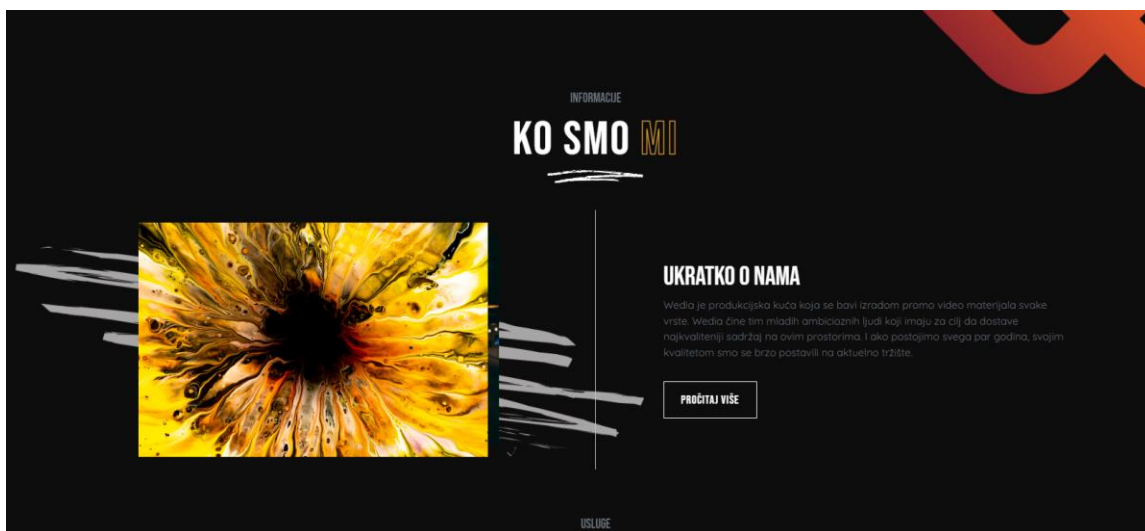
INFORMACIJE

KO SMO MI

UKRATKO O NAMA

Wedia je produkcijska kuća koja se bavi izradom promo video materijala svake vrste. Wedia čine tim mladih ambicioznih ljudi koji imaju za cilj da dostave najkvalitetniji sadržaj na ovim prostorima. I ako postojimo svega par godina, svojim kvalitetom smo se brzo postavili na aktuelno tržište.

PROČITAJ VIŠE

USLUGE